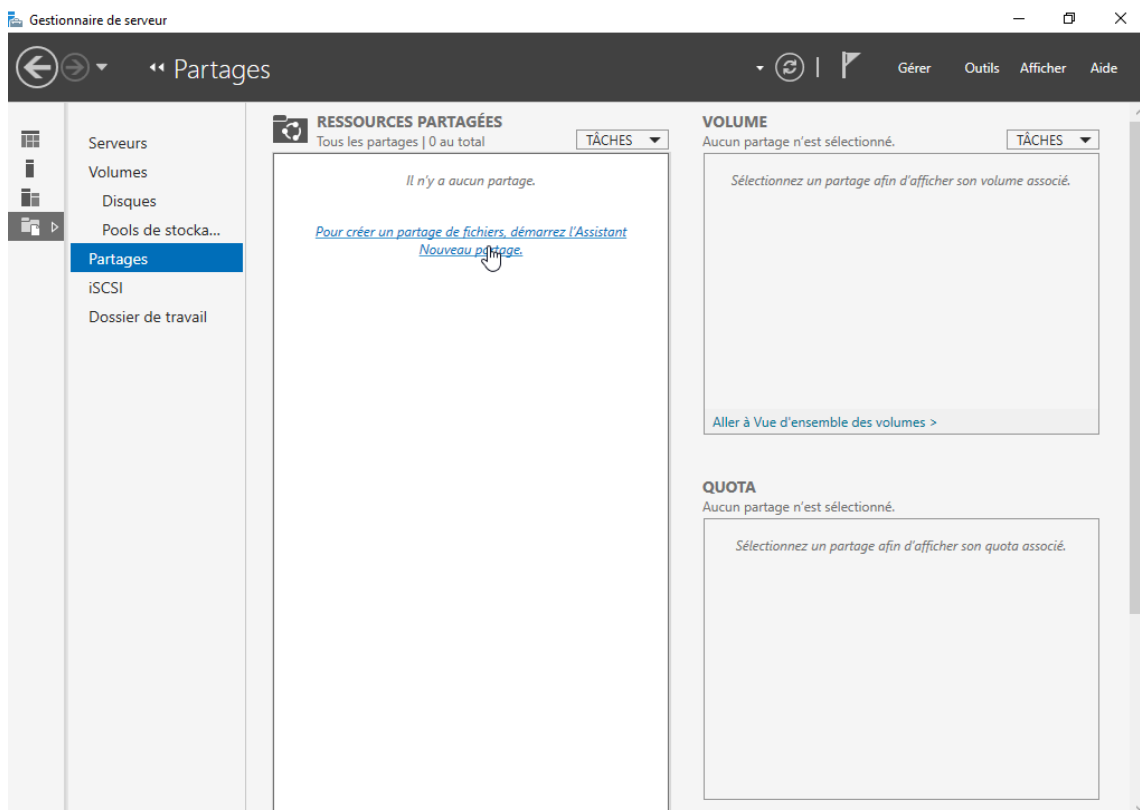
Gestionnaire de serveur

Partages

Gérer Outils Afficher Aide

Serveurs
Volumes
Disques
Pools de stocka...
Partages
iSCSI
Dossier de travail

RESSOURCES PARTAGÉES
Tous les partages | 0 au total
TÂCHES

Il n'y a aucun partage.

Pour créer un partage de fichiers, démarrez l'Assistant Nouveau partage.

VOLUME
Aucun partage n'est sélectionné.
TÂCHES

Sélectionnez un partage afin d'afficher son volume associé.

Aller à Vue d'ensemble des volumes >

QUOTA
Aucun partage n'est sélectionné.

Sélectionnez un partage afin d'afficher son quota associé.